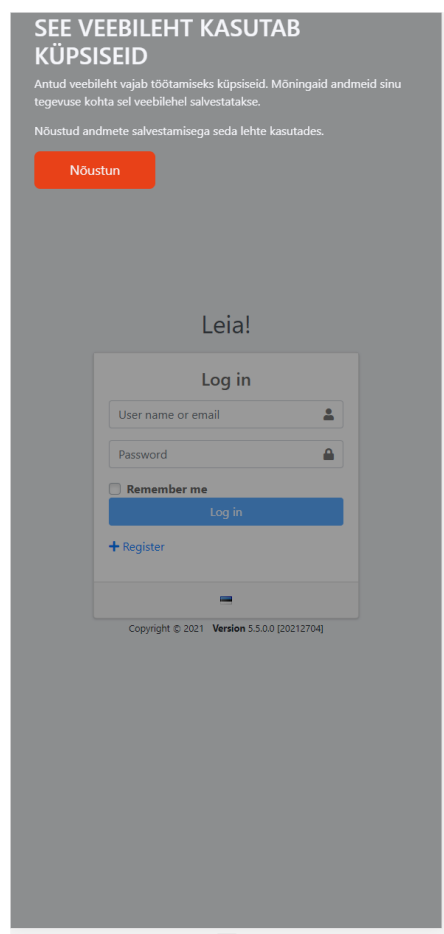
SEE VEEBILEHT KASUTAB KÜPSISEID

Antud veebileht vajab töötamiseks küpsiseid. Mõningaid andmeid sinu tegevuse kohta sel veebilehel salvestatakse.

Nõustud andmete salvestamisega seda lehte kasutades.

Nõustun

Leia!

Log in

User name or email

Password

Remember me

Log in

+ Register

Copyright © 2021 Version 5.5.0.0 [20212704]